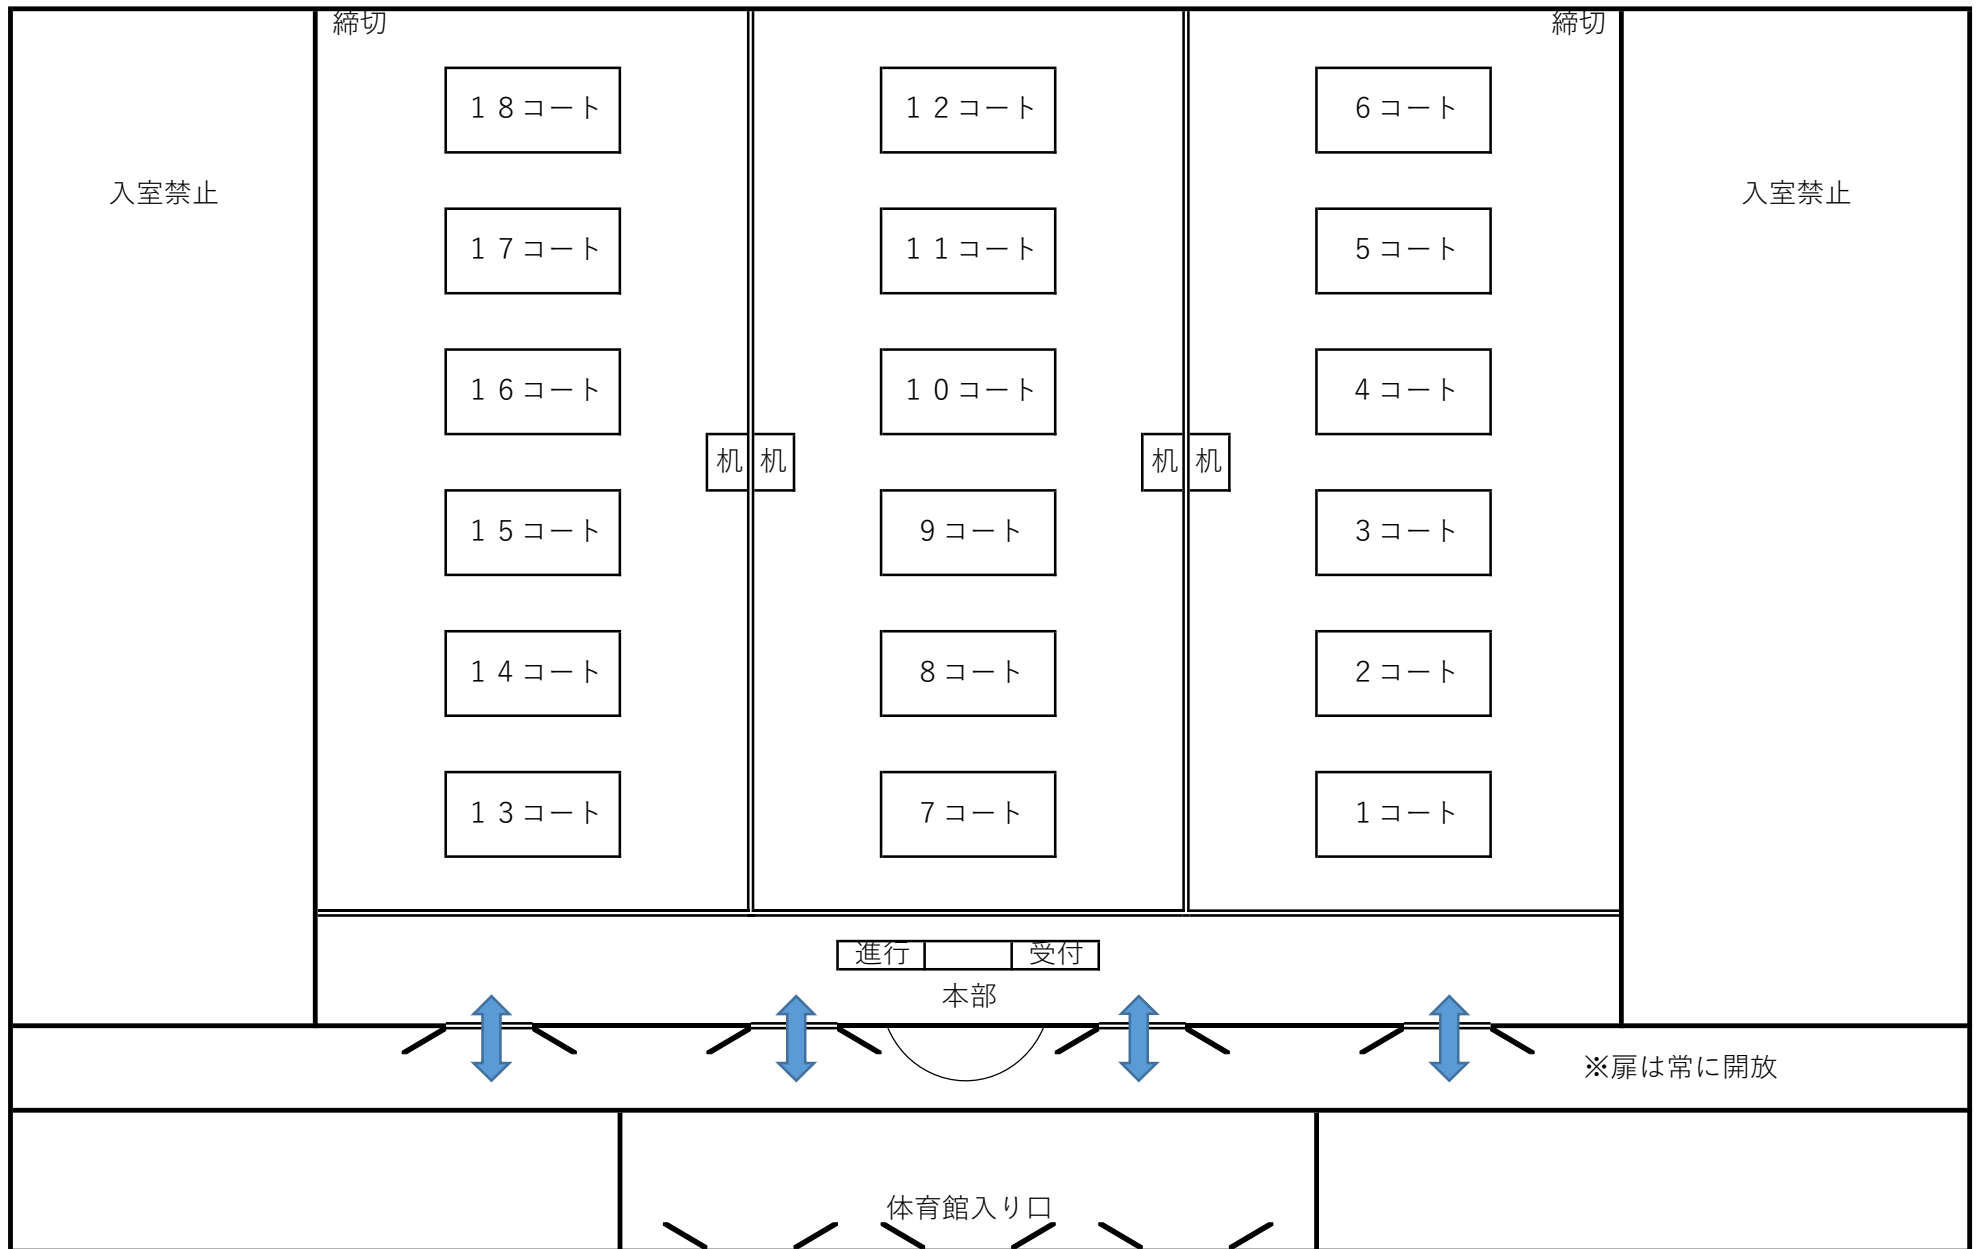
締切

締切

入室禁止

１８コート

１７コート

１６コート

１５コート

１４コート

１３コート

机 机

１２コート

１１コート

１０コート

９コート

８コート

７コート

机 机

６コート

５コート

４コート

３コート

２コート

１コート

入室禁止

進行

受付

本部

※扉は常に開放

体育館入り口